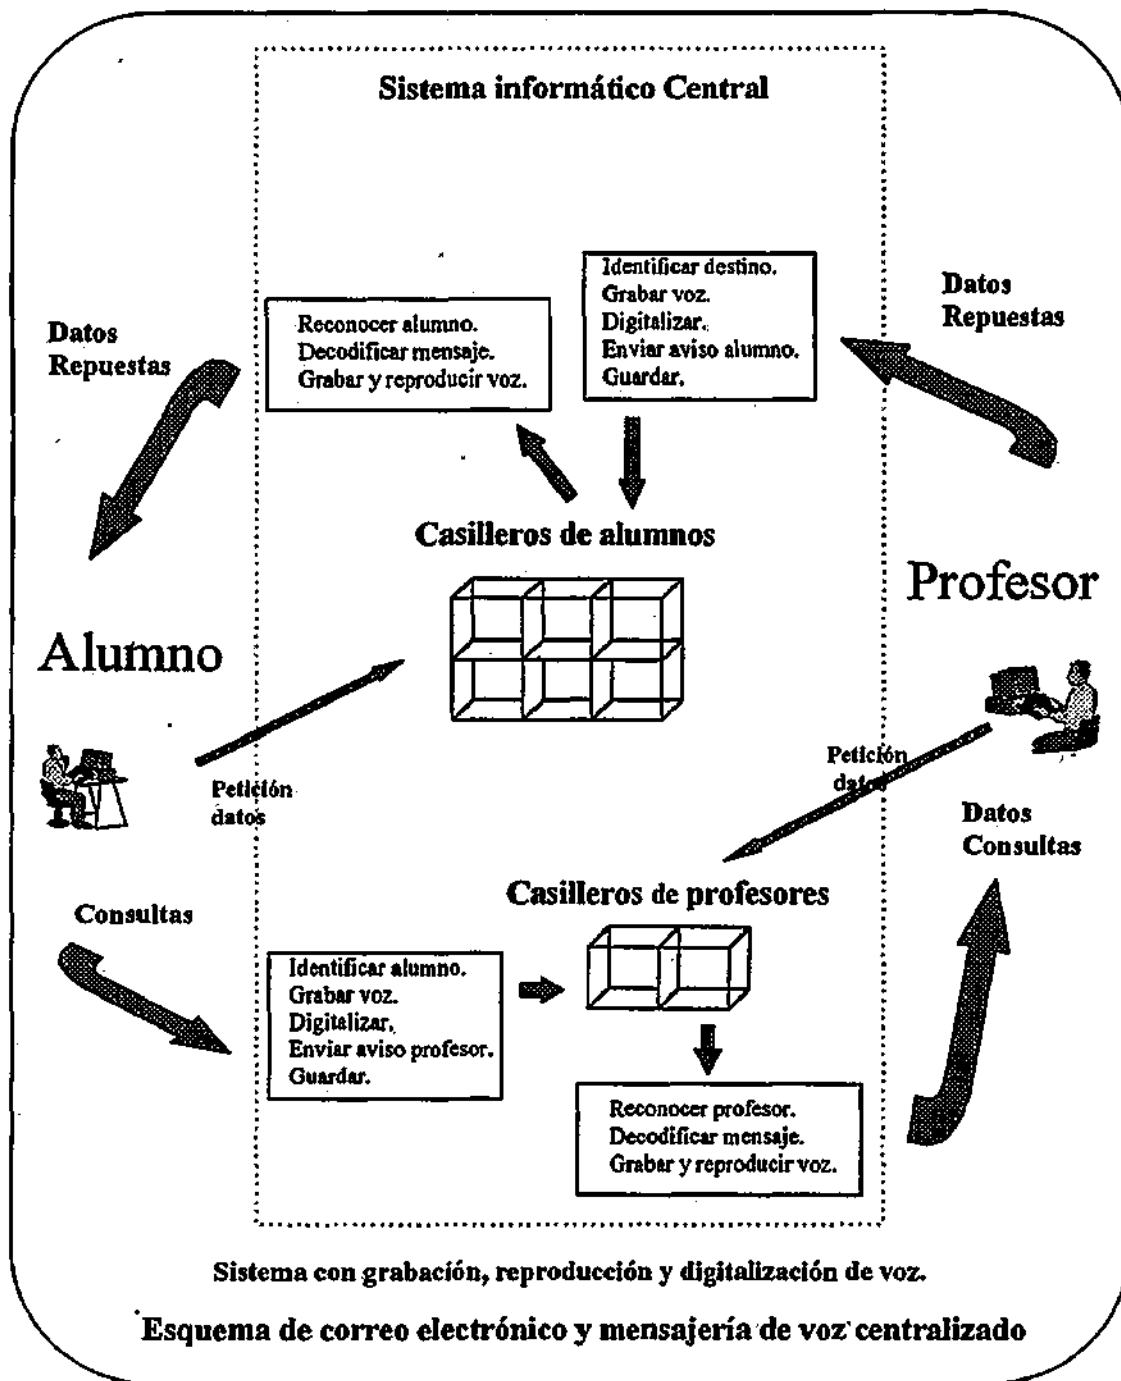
Sistema informático Central

Datos
Repuestas

Reconocer alumno.
Decodificar mensaje.
Grabar y reproducir voz.

Identificar destino.
Grabar voz.
Digitalizar.
Enviar aviso alumno.
Guardar.

Datos
Repuestas

Casilleros de alumnos

Profesor

Alumno

Petición
datos

Petición
datos

Datos
Consultas

Casilleros de profesores

Consultas

Identificar alumno.
Grabar voz.
Digitalizar.
Enviar aviso profesor.
Guardar.

Reconocer profesor.
Decodificar mensaje.
Grabar y reproducir voz.

Sistema con grabación, reproducción y digitalización de voz.

Esquema de correo electrónico y mensajería de voz centralizado